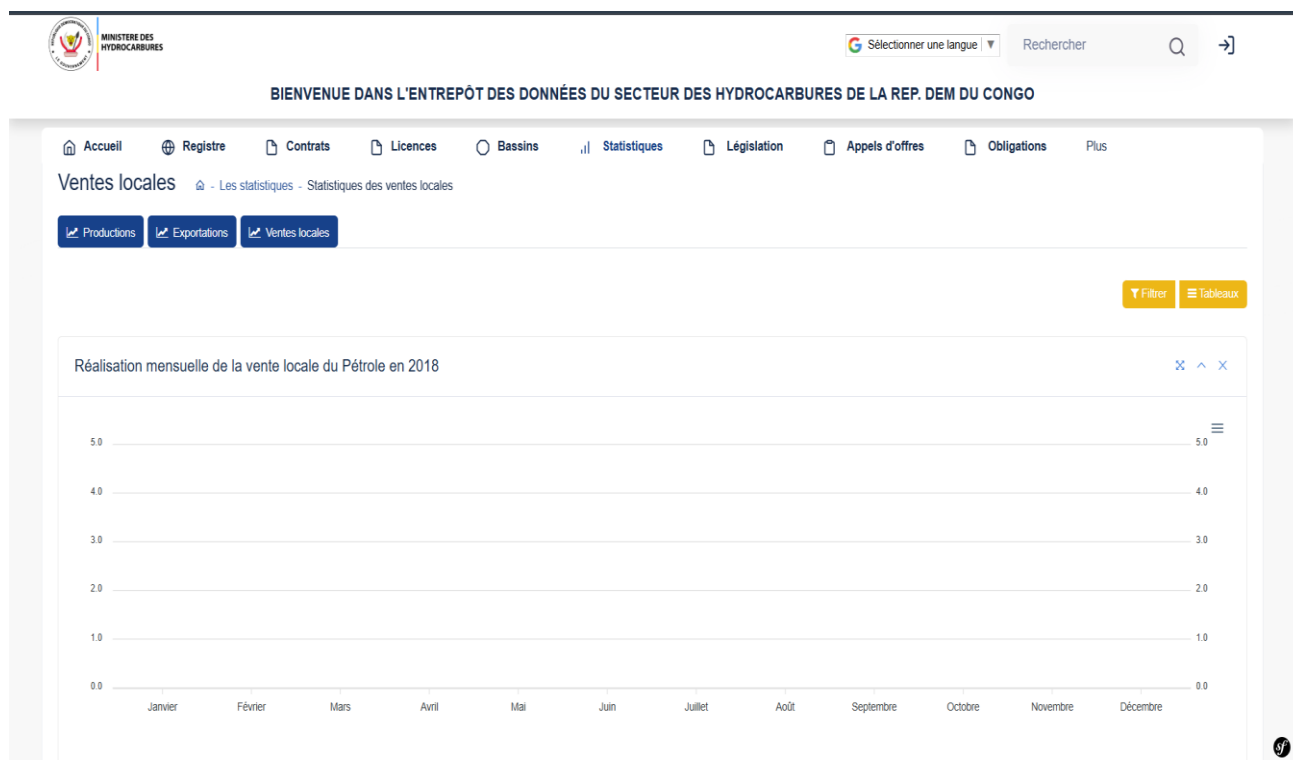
MINISTERE DES HYDROCARBURES

Sélectionner une langue ▼ Rechercher

BIENVENUE DANS L'ENTREPÔT DES DONNÉES DU SECTEUR DES HYDROCARBURES DE LA REP. DEM DU CONGO

Accueil Registre Contrats Licences Bassins Statistiques Législation Appels d'offres Obligations Plus

Ventes locales - Les statistiques - Statistiques des ventes locales

Productions Exportations Ventes locales

Filtrer Tableaux

Réalisation mensuelle de la vente locale du Pétrole en 2018

5.0 5.0
4.0 4.0
3.0 3.0
2.0 2.0
1.0 1.0
0.0 0.0

Janvier Février Mars Avril Mai Juin Juillet Août Septembre Octobre Novembre Décembre